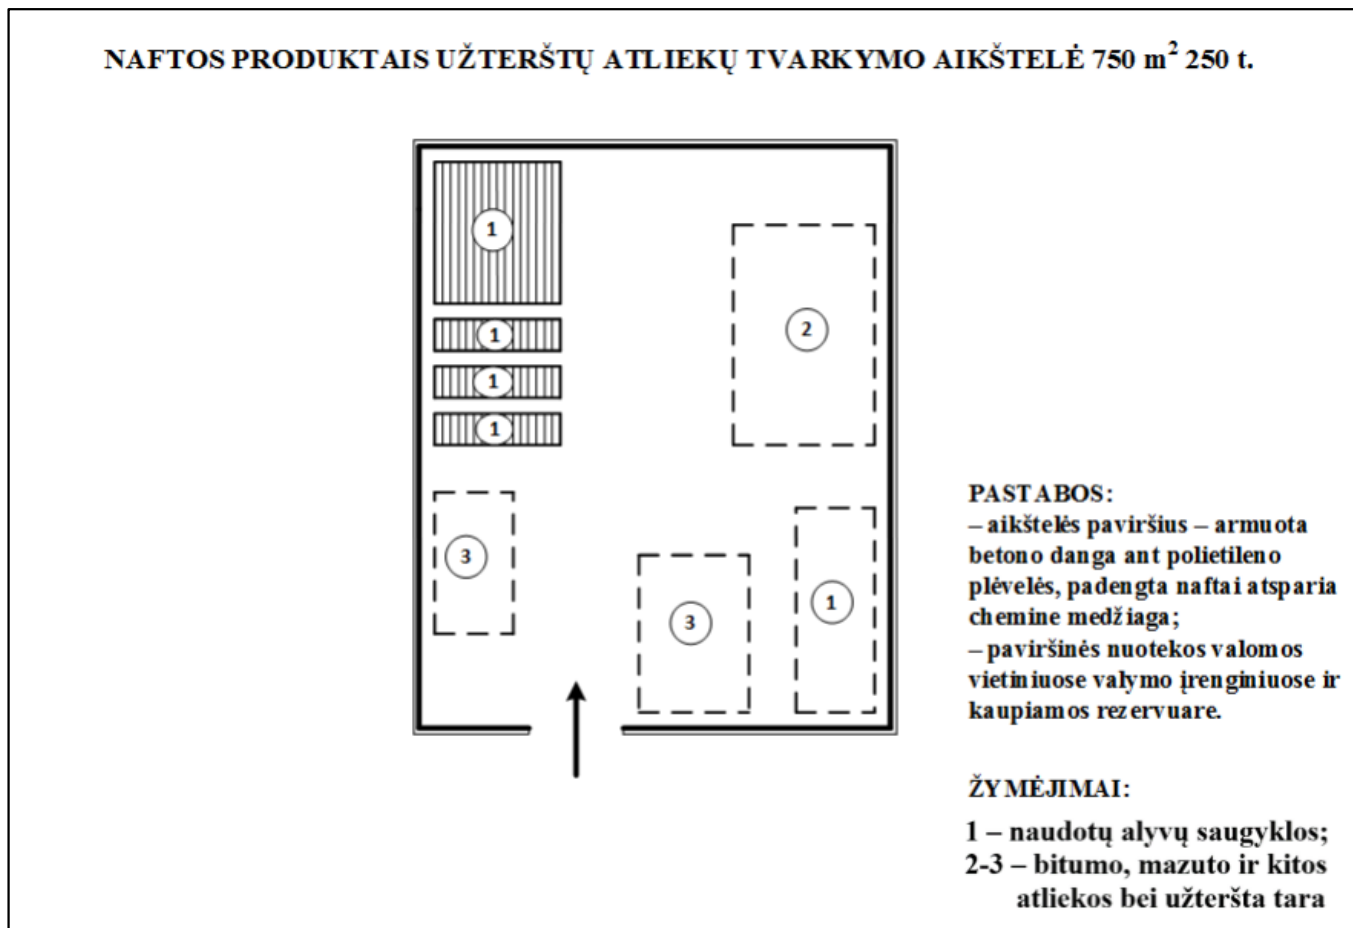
NAFTOS PRODUKTAIS UŽTERŠTŲ ATLIEKŲ TVARKYMO AIKŠTELĖ 750 m$^2$ 250 t.

1

1

1

1

2

3

3

1

PASTABOS:
– aikštelės paviršius – armuota betono danga ant polietileno plėvelės, padengta naftai atsparia chemine medžiaga;
– paviršinės nuotekos valomos vietiniuose valymo įrenginiuose ir kaupiamos rezervuare.

ŽYMĖJIMAI:
1 – naudotų alyvų saugyklos;
2-3 – bitumo, mazuto ir kitos atliekos bei užteršta tara